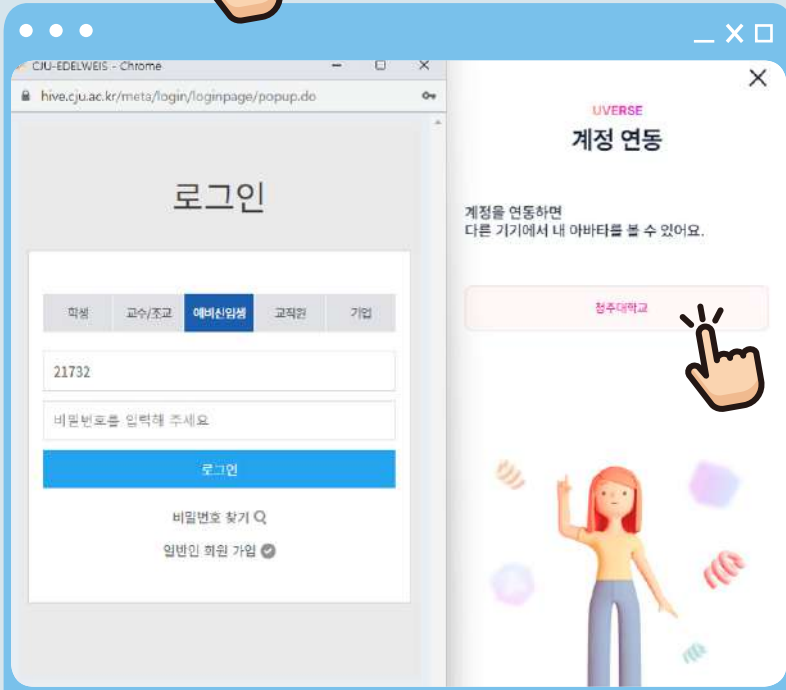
CJU-EDELWEIS - Chrome

hive.cju.ac.kr/meta/login/loginpage/popup.do

로그인

| 학생 | 교수/조교 | 예비신입생 | 교직원 | 기업 |
|---|---|---|---|---|

21732

비밀번호를 입력해 주세요

로그인

비밀번호 찾기

일반인 회원 가입

UVERSE

계정 연동

계정을 연동하면
다른 기기에서 내 아바타를 볼 수 있어요.

청주대학교